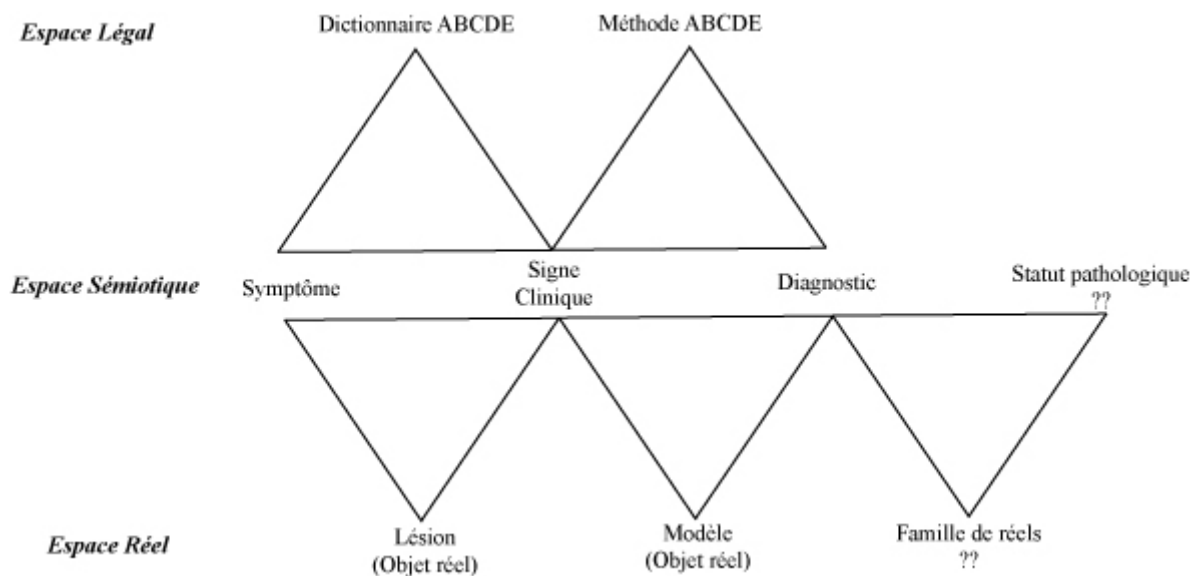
Espace Légal

Dictionnaire ABCDE

Méthode ABCDE

Espace Sémiotique

Symptôme

Signe Clinique

Diagnostic

Statut pathologique ??

Espace Réel

Lésion (Objet réel)

Modèle (Objet réel)

Famille de réels ??